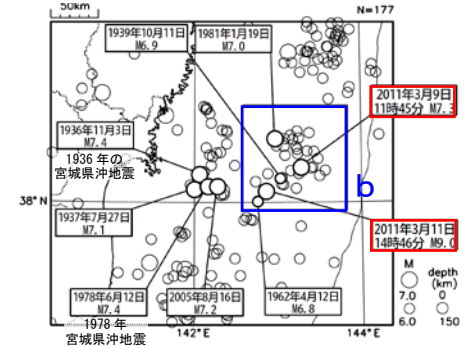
50km

N=177

1939年10月11日
M6.9

1981年1月19日
M7.0

2011年3月9日
11時45分 M7.3

1936年11月3日
M7.4

1936 年の
宮城県沖地震

38° N

b

1937年7月27日
M7.1

2011年3月11日
14時46分 M9.0

M
7.0
6.0

depth
(km)
0
150

1978年6月12日
M7.4

2005年8月16日
M7.2

1962年4月12日
M6.8

1978 年
宮城県沖地震

142° E

144° E